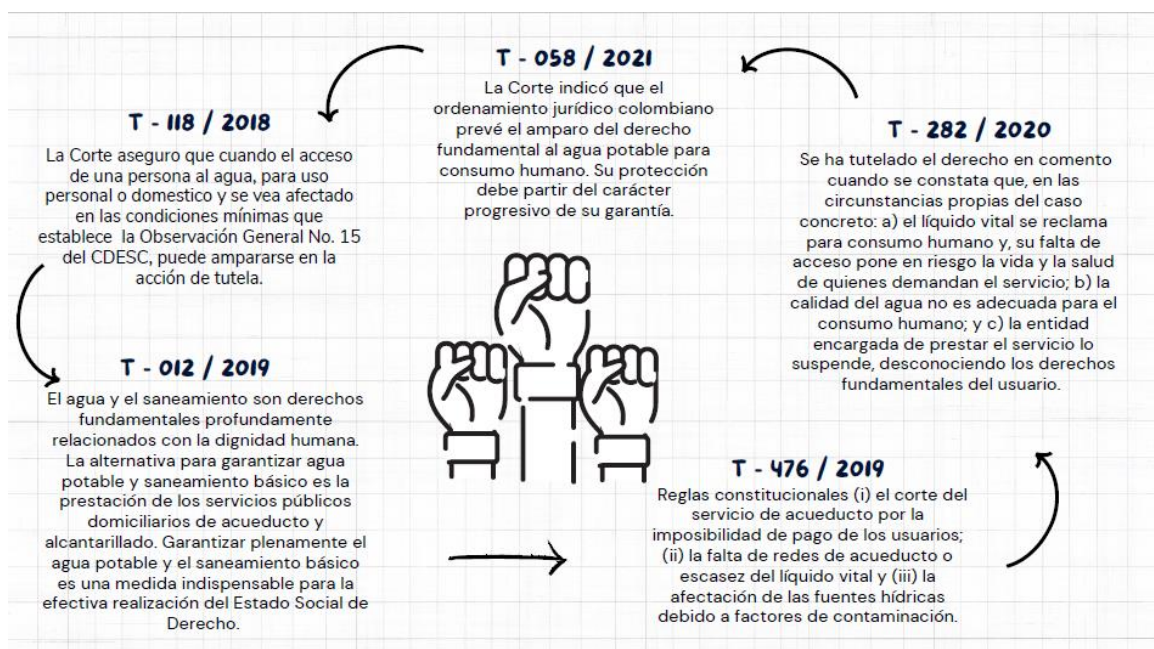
T - 058 / 2021

La Corte indicó que el ordenamiento jurídico colombiano prevé el amparo del derecho fundamental al agua potable para consumo humano. Su protección debe partir del carácter progresivo de su garantía.

T - 118 / 2018

La Corte aseguro que cuando el acceso de una persona al agua, para uso personal o domestico y se vea afectado en las condiciones mínimas que establece la Observación General No. 15 del CDESC, puede ampararse en la acción de tutela.

T - 282 / 2020

Se ha tutelado el derecho en comento cuando se constata que, en las circunstancias propias del caso concreto: a) el líquido vital se reclama para consumo humano y, su falta de acceso pone en riesgo la vida y la salud de quienes demandan el servicio; b) la calidad del agua no es adecuada para el consumo humano; y c) la entidad encargada de prestar el servicio lo suspende, desconociendo los derechos fundamentales del usuario.

T - 012 / 2019

El agua y el saneamiento son derechos fundamentales profundamente relacionados con la dignidad humana. La alternativa para garantizar agua potable y saneamiento básico es la prestación de los servicios públicos domiciliarios de acueducto y alcantarillado. Garantizar plenamente el agua potable y el saneamiento básico es una medida indispensable para la efectiva realización del Estado Social de Derecho.

T - 476 / 2019

Reglas constitucionales (i) el corte del servicio de acueducto por la imposibilidad de pago de los usuarios; (ii) la falta de redes de acueducto o escasez del líquido vital y (iii) la afectación de las fuentes hídricas debido a factores de contaminación.